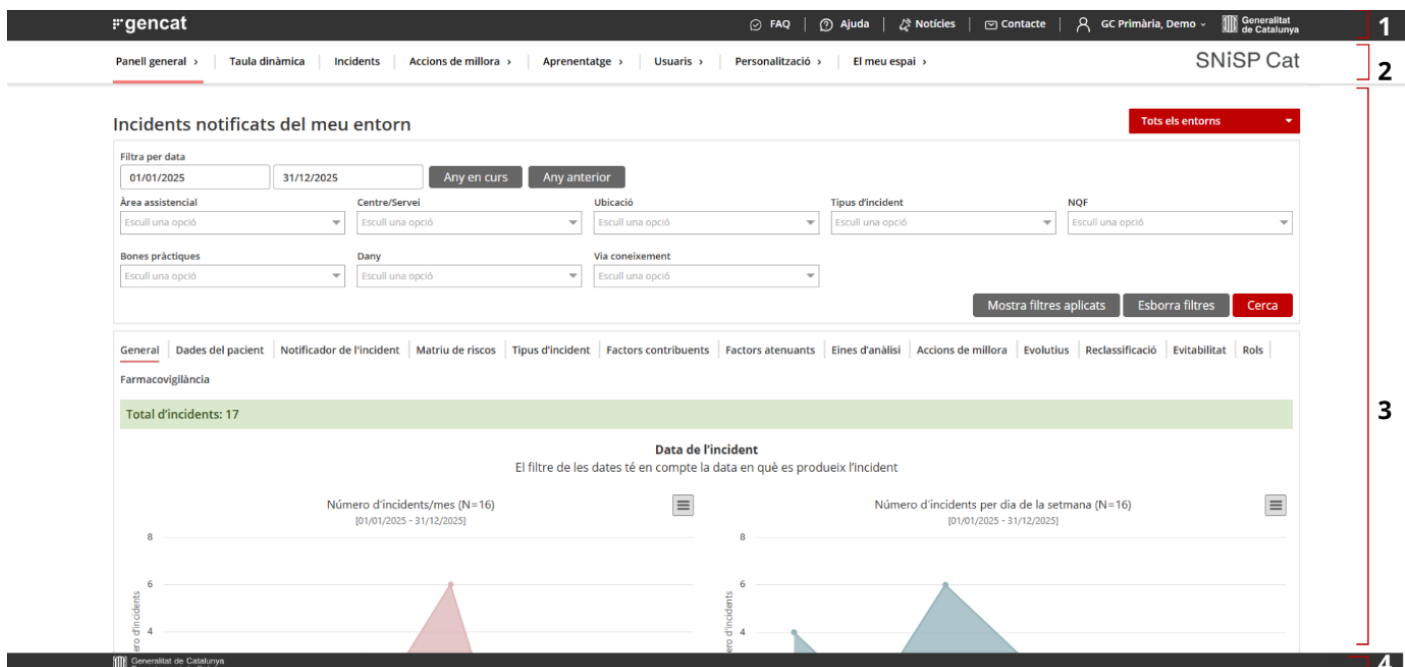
gencat FAQ | Ajuda | Notícies | Contacte | GC Primària, Demo Generalitat de Catalunya 1

Panell general › | Taula dinàmica | Incidents | Accions de millora › | Aprenentatge › | Usuaris › | Personalització › | El meu espai › SNiSP Cat 2

Incidents notificats del meu entorn Tots els entorns

Filtra per data
01/01/2025 31/12/2025 Any en curs Any anterior

Àrea assistencial Escull una opció
Centre/Servei Escull una opció
Ubicació Escull una opció
Tipus d'incident Escull una opció
NQF Escull una opció
Bones pràctiques Escull una opció
Dany Escull una opció
Via coneixement Escull una opció

Mostra filtres aplicats Esborra filtres Cerca

General | Dades del pacient | Notificador de l'incident | Matriu de riscos | Tipus d'incident | Factors contribuents | Factors atenuants | Eines d'anàlisi | Accions de millora | Evolutius | Reclassificació | Evitabilitat | Rols | Farmacovigilància

3

Total d'incidents: 17

Data de l'incident
El filtre de les dates té en compte la data en què es produeix l'incident

Número d'incidents/mes (N=16)
[01/01/2025 - 31/12/2025]
8
6
4
ero d'incidents

Número d'incidents per dia de la setmana (N=16)
[01/01/2025 - 31/12/2025]
8
6
4
ero d'incidents

Generalitat de Catalunya 4